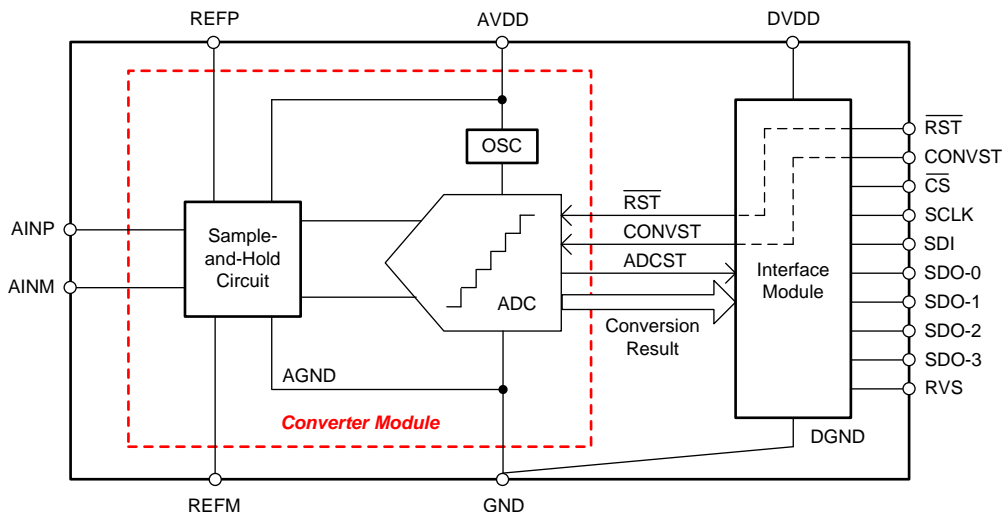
REFP
AVDD
DVDD
OSC
$\overline{RST}$
CONVST
$\overline{CS}$
SCLK
SDI
SDO-0
SDO-1
SDO-2
SDO-3
RVS
AINP
AINM
Sample-and-Hold Circuit
ADC
$\overline{RST}$
CONVST
ADCST
Conversion Result
Interface Module
AGND
Converter Module
DGND
REFM
GND